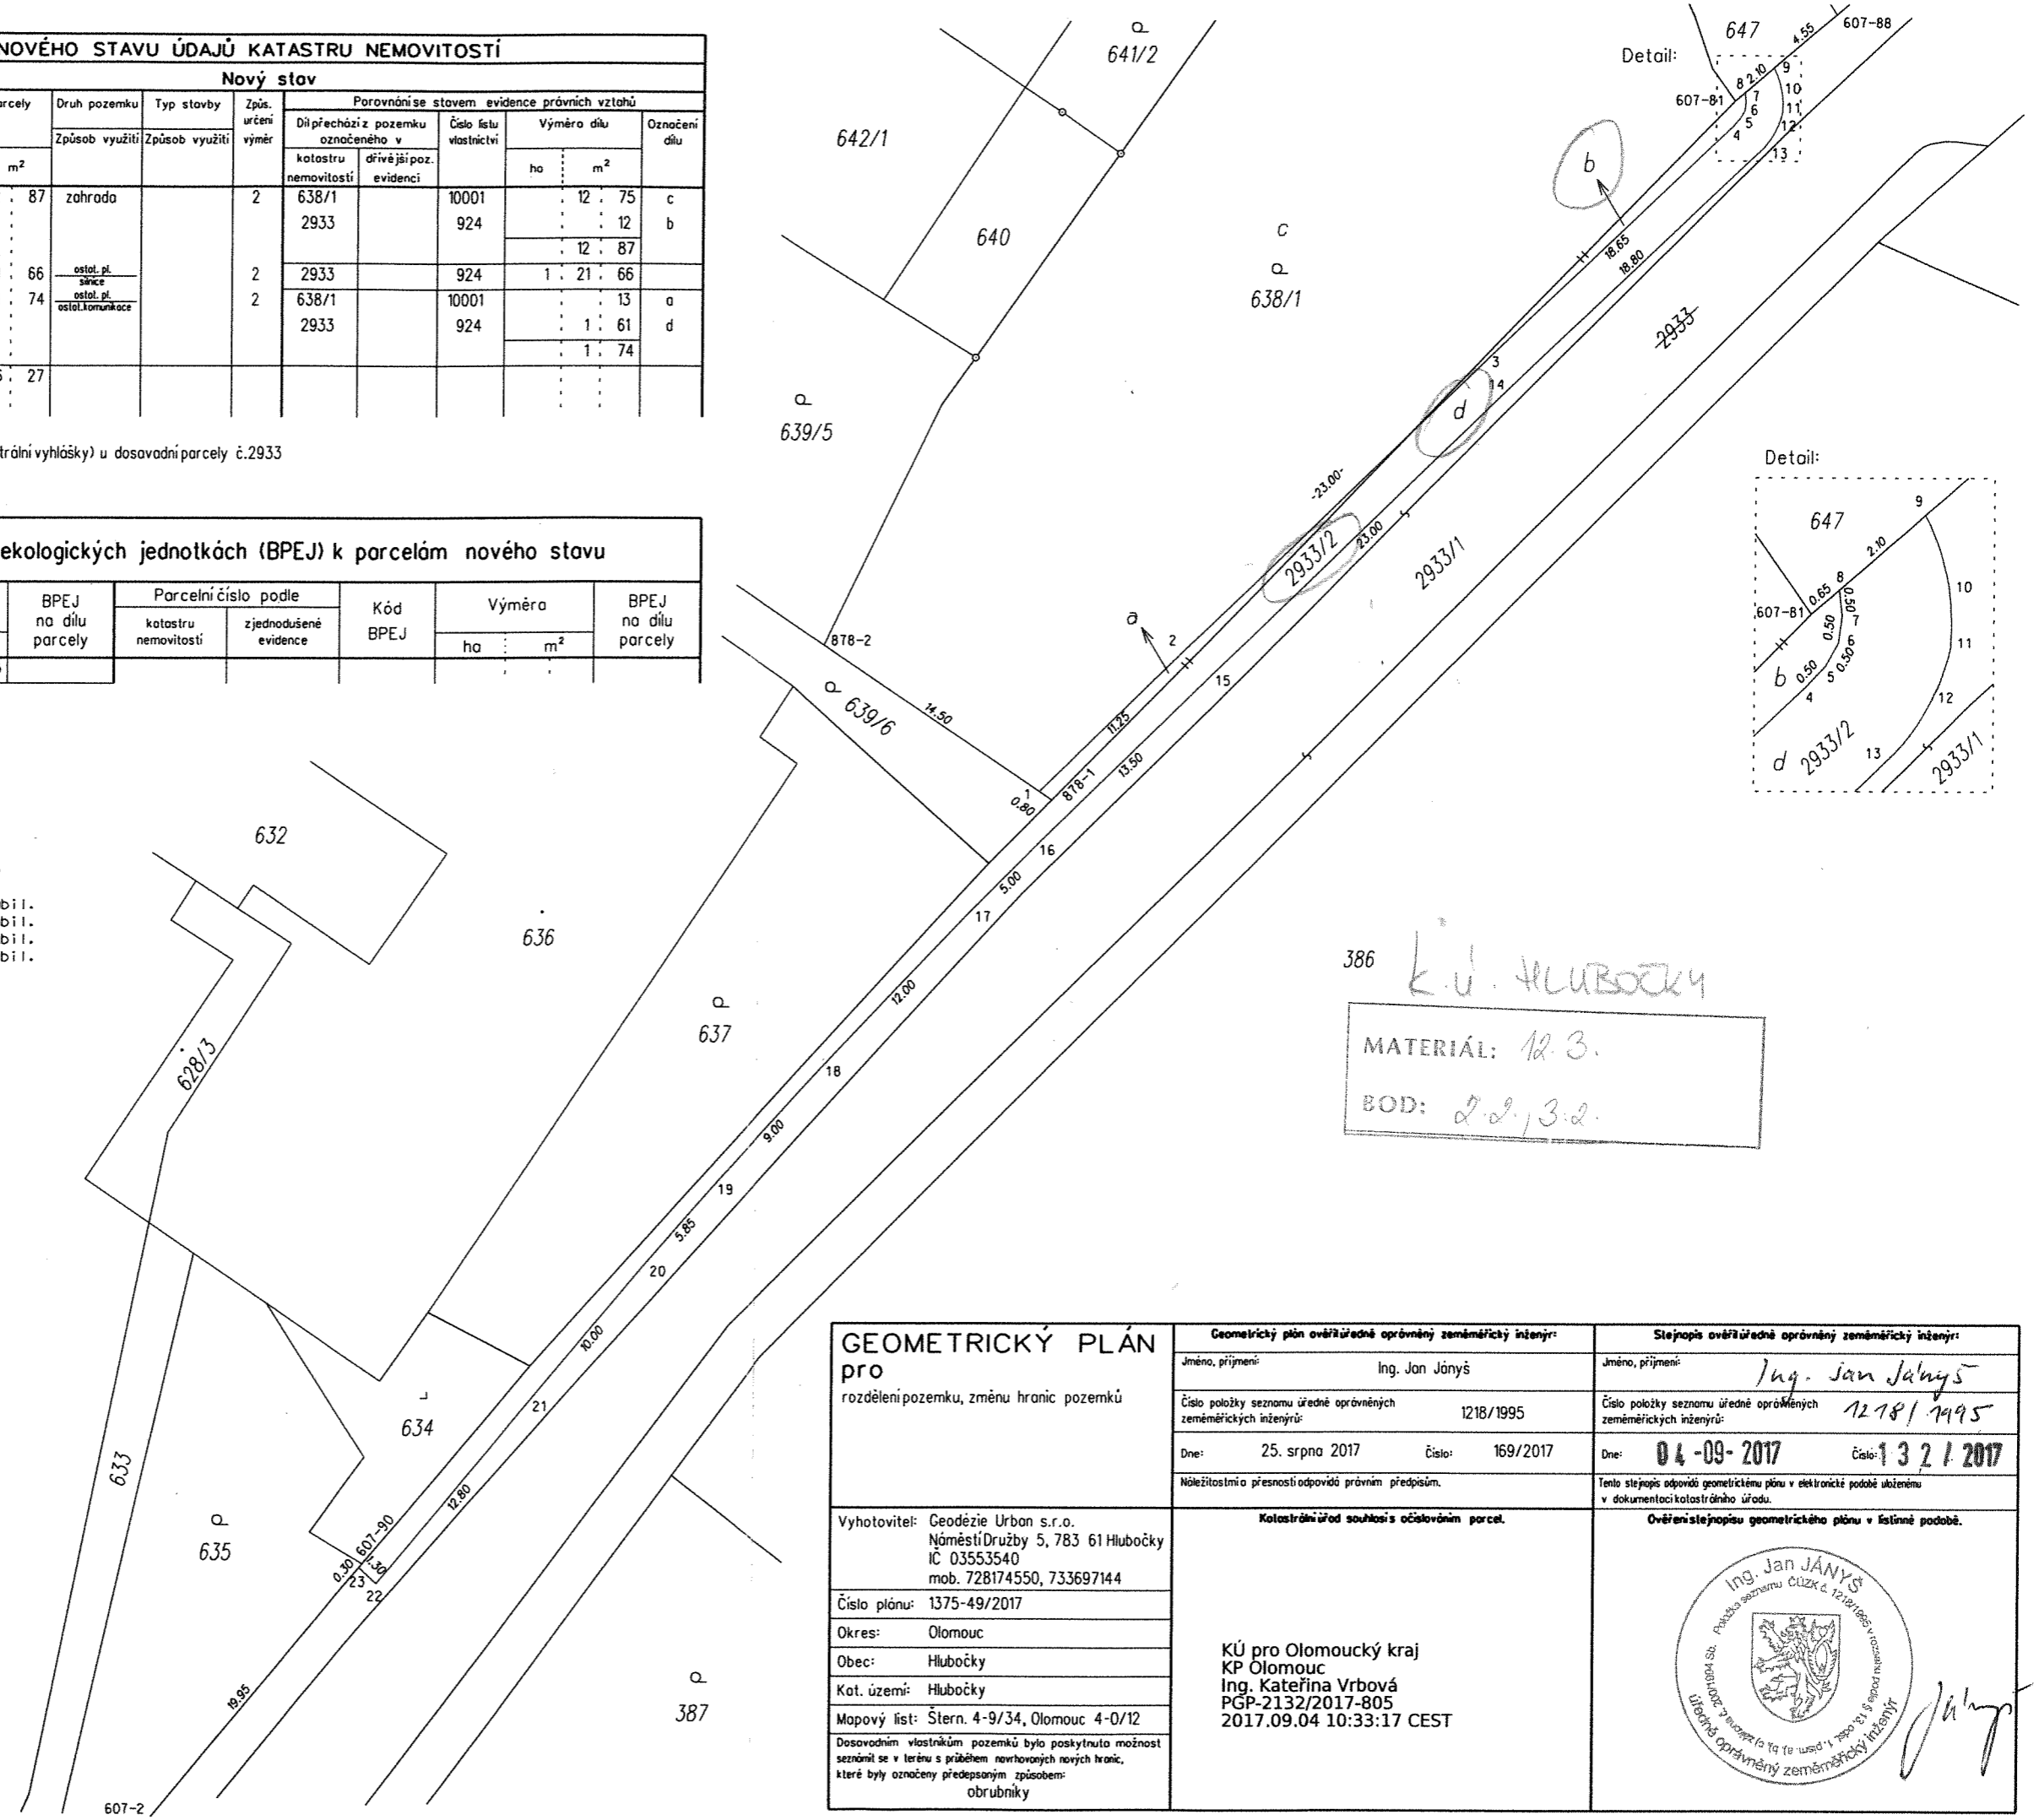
NOVÉHO STAVU ÚDAJŮ KATASTRU NEMOVITOSTÍ

Nový stav

| rcely | Druh pozemku / Způsob využití | Typ stavby / Způsob využití | Způs. určení výměr | Díl přechází z pozemku označeného v katastru nemovitostí | dřívější poz. evidenci | Číslo listu vlastnictví | Výměra dílu ha | m² | Označení dílu |
|---|---|---|---|---|---|---|---|---|---|
| m² | | | | | | | | | |
| 87 | zahrada | | 2 | 638/1 | | 10001 | | 12 75 | c |
| | | | | 2933 | | 924 | | 12 | b |
| | | | | | | | | 12 87 | |
| 66 | ostat. pl. / silnice | | 2 | 2933 | | 924 | 1 | 21 66 | |
| 74 | ostat. pl. / ostat.komunikace | | 2 | 638/1 | | 10001 | | 13 | a |
| | | | | 2933 | | 924 | | 1 61 | d |
| | | | | | | | | 1 74 | |
| 5 27 | | | | | | | | | |

trální vyhlášky) u dosavadní parcely č.2933

ekologických jednotkách (BPEJ) k parcelám nového stavu

| BPEJ na dílu parcely | Parcelní číslo podle katastru nemovitostí | zjednodušené evidence | Kód BPEJ | Výměra ha | m² | BPEJ na dílu parcely |
|---|---|---|---|---|---|---|

bil.
bil.
bil.
bil.

641/2 642/1 640 639/5 878-2 639/6 14.50 632 636 637 628/3 634 633 635 387 638/1 c 647 4.55 607-88 607-81 607-90 607-2 2933 2933/1 2933/2 878-1 b d a 18.65 18.80 -23.00- 23.00 11.25 13.50 0.80 5.00 12.00 9.00 5.85 10.00 12.80 19.95 0.30 1.35 1 2 3 14 15 16 17 18 19 20 21 22 23

Detail: 647 607-81 8 2.10 9 10 11 12 13 7 6 5 4

Detail: 647 9 2.10 8 0.65 607-81 0.50 7 0.50 6 b 0.50 0.50 5 4 10 11 12 d 2933/2 13 2933/1

386 K.Ú. HLUBOČKY

MATERIÁL: 12.3.
BOD: 2.2., 3.2.

GEOMETRICKÝ PLÁN pro rozdělení pozemku, změnu hranic pozemků

Geometrický plán ověřil úředně oprávněný zeměměřický inženýr:
Jméno, příjmení: Ing. Jan Jányš
Číslo položky seznamu úředně oprávněných zeměměřických inženýrů: 1218/1995
Dne: 25. srpna 2017 Číslo: 169/2017
Náležitostmi a přesností odpovídá právním předpisům.

Stejnopis ověřil úředně oprávněný zeměměřický inženýr:
Jméno, příjmení: Ing. Jan Jányš
Číslo položky seznamu úředně oprávněných zeměměřických inženýrů: 1218/1995
Dne: 04-09-2017 Číslo: 132/2017
Tento stejnopis odpovídá geometrickému plánu v elektronické podobě uloženému v dokumentaci katastrálního úřadu.

Vyhotovitel: Geodézie Urban s.r.o. Náměstí Družby 5, 783 61 Hlubočky IČ 03553540 mob. 728174550, 733697144
Číslo plánu: 1375-49/2017
Okres: Olomouc
Obec: Hlubočky
Kat. území: Hlubočky
Mapový list: Štern. 4-9/34, Olomouc 4-0/12
Dosavadním vlastníkům pozemků bylo poskytnuto možnost seznámit se v terénu s průběhem navrhovaných nových hranic, které byly označeny předepsaným způsobem: obrubníky

Katastrální úřad souhlasí s očíslováním parcel.
KÚ pro Olomoucký kraj
KP Olomouc
Ing. Kateřina Vrbová
PGP-2132/2017-805
2017.09.04 10:33:17 CEST

Ověření stejnopisu geometrického plánu v listinné podobě.
Ing. Jan JÁNYŠ Položka seznamu ČÚZK č. 1218/1995 Úředně oprávněný zeměměřický inženýr